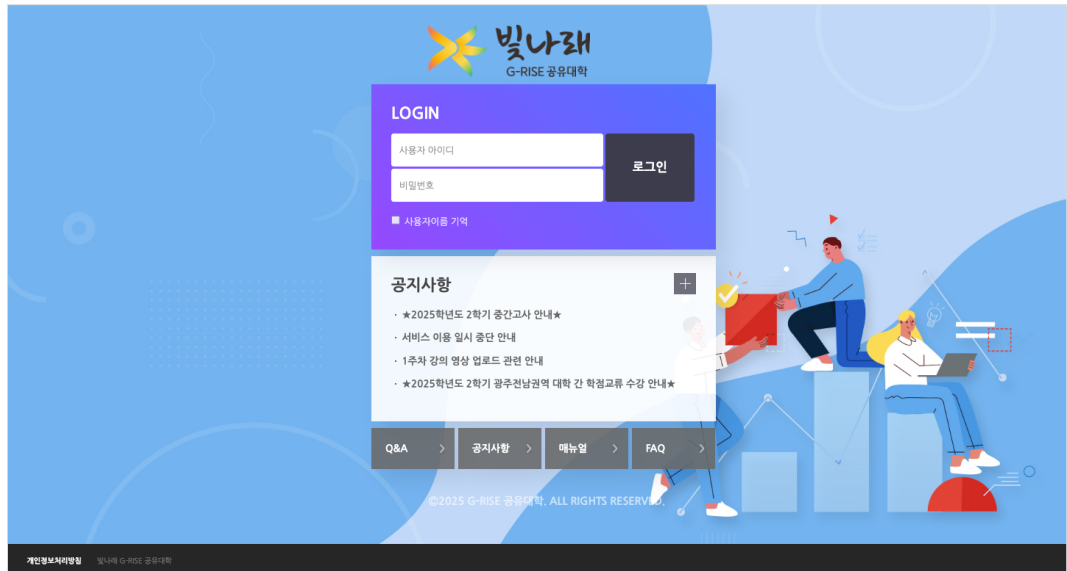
빛나래
G-RISE 공유대학

LOGIN

사용자 아이디

비밀번호

로그인

사용자이름 기억

공지사항

+

· ★2025학년도 2학기 중간고사 안내★
· 서비스 이용 일시 중단 안내
· 1주차 강의 영상 업로드 관련 안내
· ★2025학년도 2학기 광주전남권역 대학 간 학점교류 수강 안내★

Q&A >
공지사항 >
매뉴얼 >
FAQ >

©2025 G-RISE 공유대학. ALL RIGHTS RESERVED.

개인정보처리방침   빛나래 G-RISE 공유대학